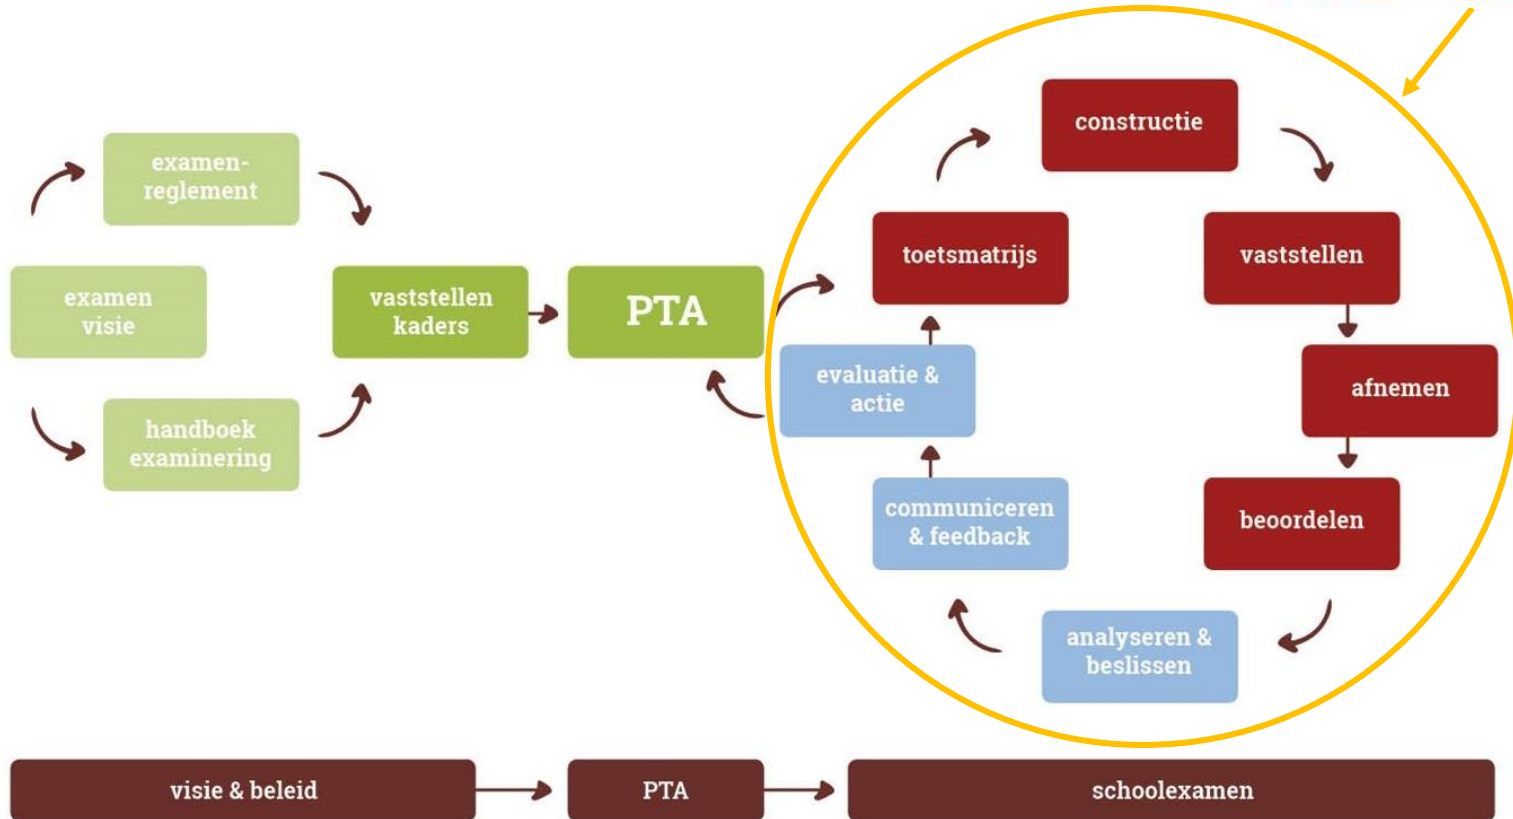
examen-reglement

examen visie

handboek examinering

vaststellen kaders

PTA

constructie

toetsmatrijs

vaststellen

evaluatie & actie

afnemen

communiceren & feedback

beoordelen

analyseren & beslissen

visie & beleid

PTA

schoolexamen